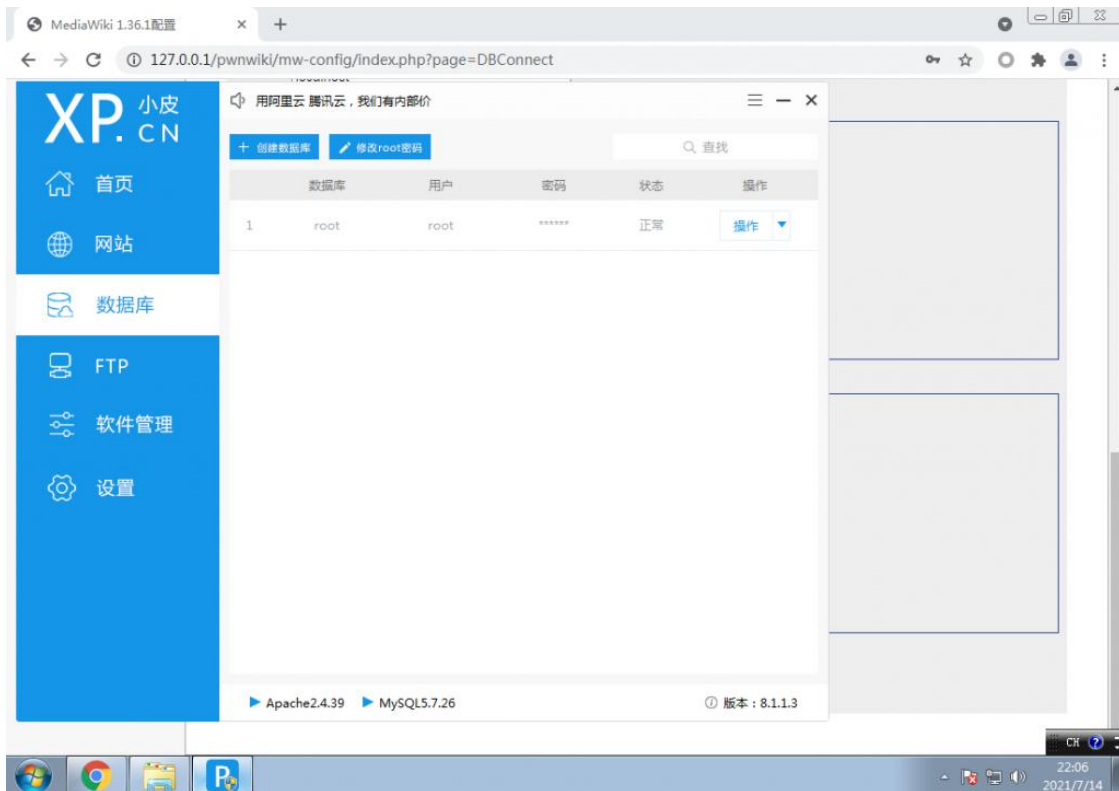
MediaWiki 1.36.1配置

127.0.0.1/pwnwiki/mw-config/index.php?page=DBConnect

XP. 小皮 CN

首页

网站

数据库

FTP

软件管理

设置

用阿里云 腾讯云，我们有内部价

+ 创建数据库

修改root密码

查找

|  | 数据库 | 用户 | 密码 | 状态 | 操作 |
|---|---|---|---|---|---|
| 1 | root | root | ****** | 正常 | 操作 |

Apache2.4.39 MySQL5.7.26

版本：8.1.1.3

CH

22:06
2021/7/14